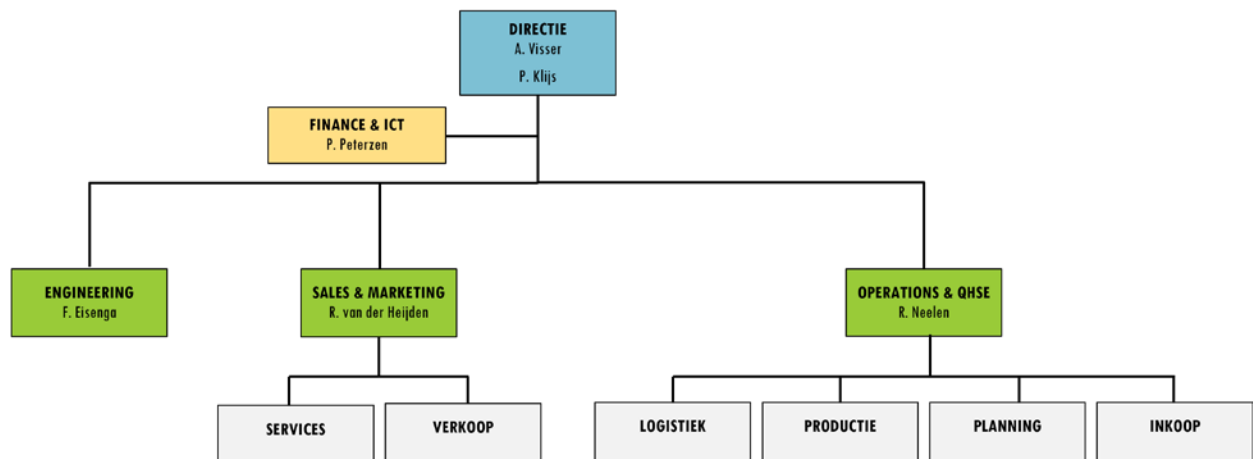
DIRECTIE
A. Visser
P. Klijs

FINANCE & ICT
P. Peterzen

ENGINEERING
F. Eisenga

SALES & MARKETING
R. van der Heijden

OPERATIONS & QHSE
R. Neelen

SERVICES

VERKOOP

LOGISTIEK

PRODUCTIE

PLANNING

INKOOP